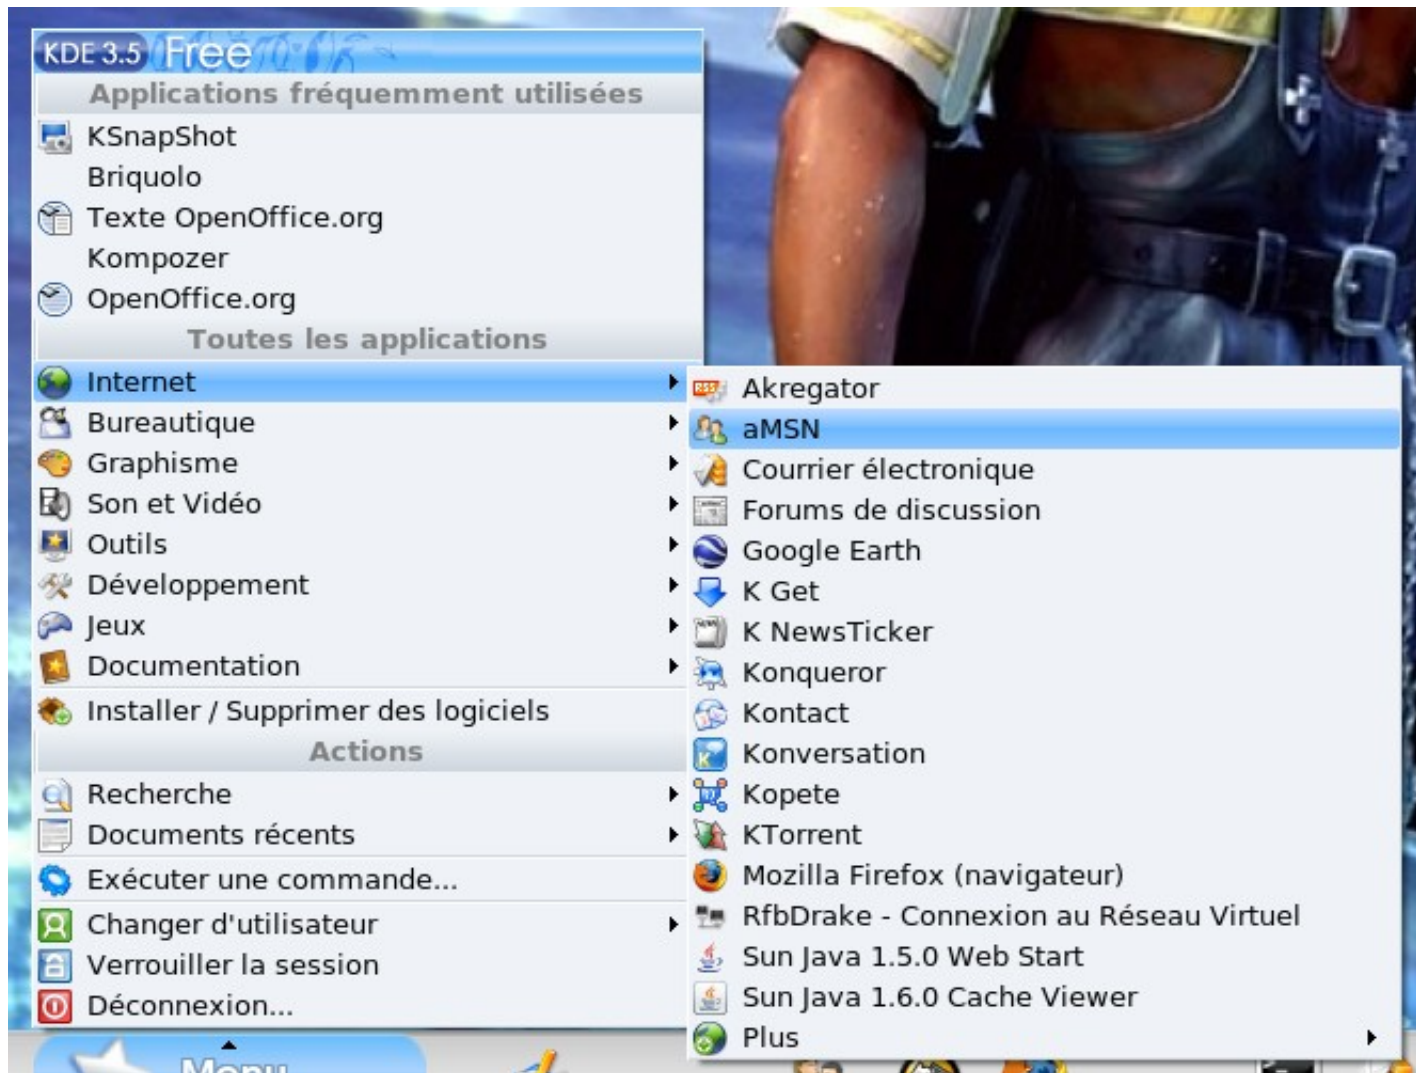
KDE 3.5 Free

Applications fréquemment utilisées
KSnapShot
Briquolo
Texte OpenOffice.org
Kompozer
OpenOffice.org

Toutes les applications
Internet
Bureautique
Graphisme
Son et Vidéo
Outils
Développement
Jeux
Documentation
Installer / Supprimer des logiciels

Actions
Recherche
Documents récents
Exécuter une commande...
Changer d'utilisateur
Verrouiller la session
Déconnexion...

Akregator
aMSN
Courrier électronique
Forums de discussion
Google Earth
K Get
K NewsTicker
Konqueror
Kontact
Konversation
Kopete
KTorrent
Mozilla Firefox (navigateur)
RfbDrake - Connexion au Réseau Virtuel
Sun Java 1.5.0 Web Start
Sun Java 1.6.0 Cache Viewer
Plus

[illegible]